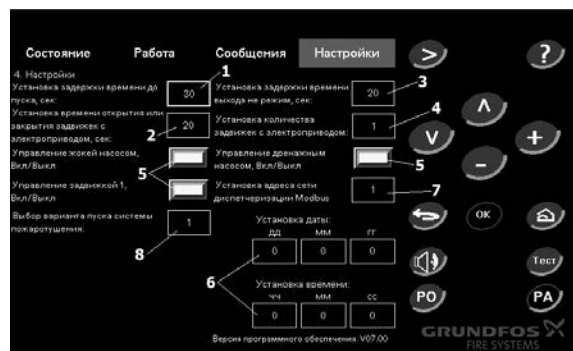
Состояние Работа Сообщения Настройки

4. Настройки

Установка задержки времени до пуска, сек: 30

1

Установка задержки времени выхода на режим, сек: 20

3

Установка времени открытия или закрытия задвижек с электроприводом, сек: 20

2

Установка количества задвижек с электроприводом: 1

4

Управление жокей насосом, Вкл/Выкл

Управление дренажным насосом, Вкл/Выкл

5

5

Управление задвижкой 1, Вкл/Выкл

Установка адреса сети диспетчеризации Modbus 1

7

Выбор варианта пуска системы пожаротушения: 1

8

Установка даты:
ДД ММ ГГ
0 0 0

6

Установка времени:
ЧЧ ММ СС
0 0 0

Версия программного обеспечения: V07.00

>
?
Λ
V
+
-
OK
Тест
PO
PA

GRUNDFOS
FIRE SYSTEMS